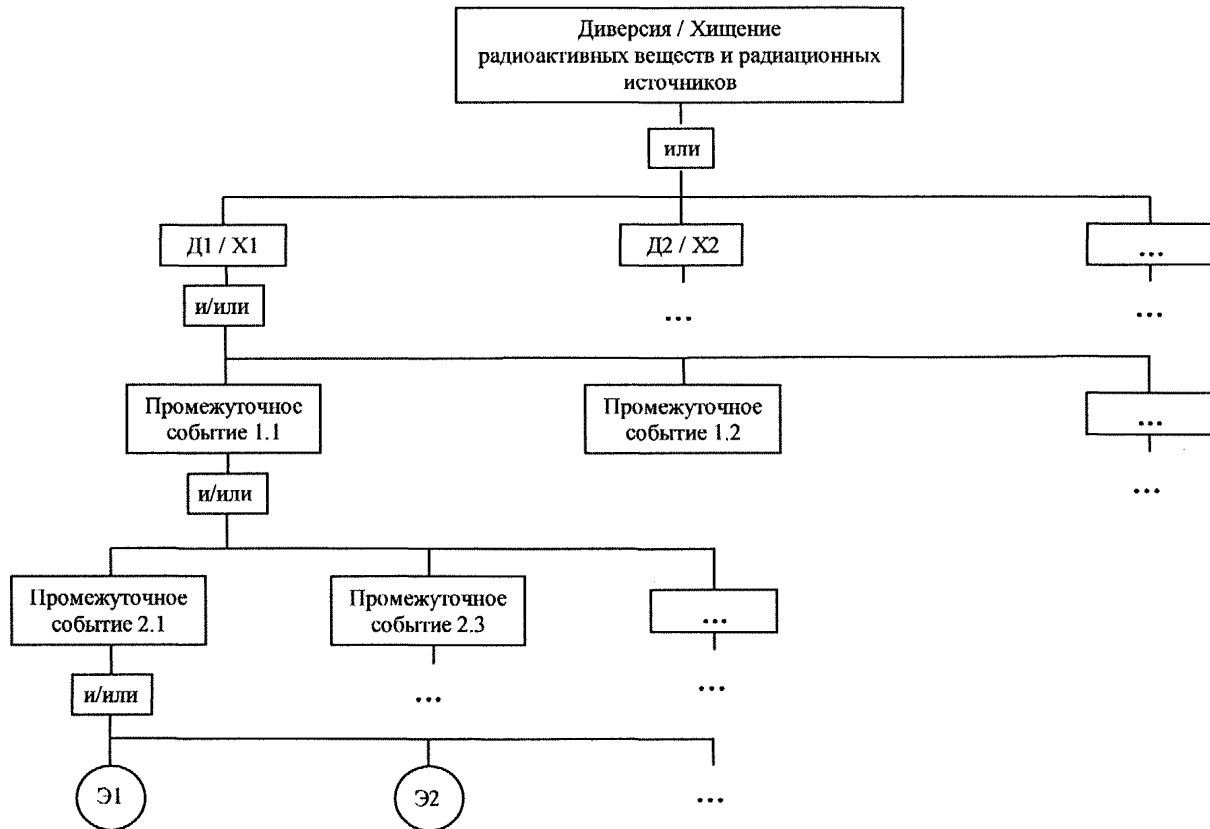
Диверсия / Хищение радиоактивных веществ и радиационных источников

или

Д1 / Х1

Д2 / Х2

...

и/или

...

...

Промежуточное событие 1.1

Промежуточное событие 1.2

...

и/или

...

Промежуточное событие 2.1

Промежуточное событие 2.3

...

и/или

...

...

Э1

Э2

...